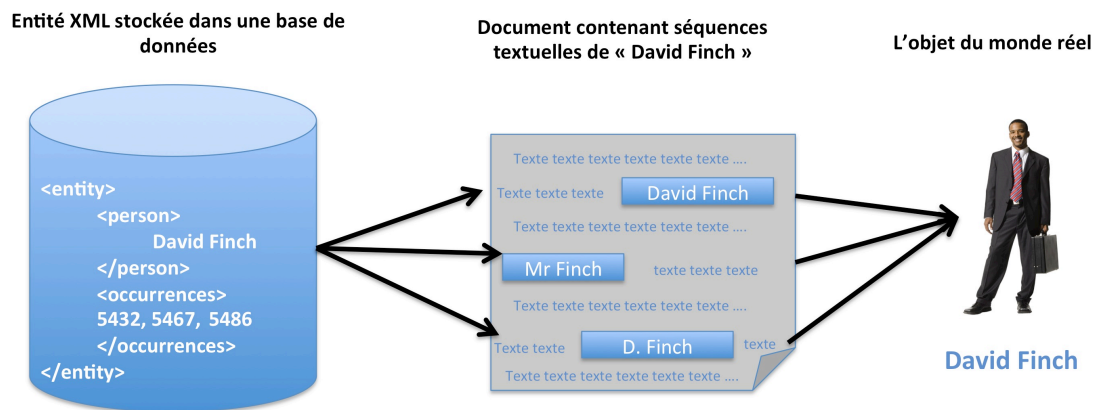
Entité XML stockée dans une base de données

Document contenant séquences textuelles de « David Finch »

L'objet du monde réel

<entity>
<person>
David Finch
</person>
<occurrences>
5432, 5467, 5486
</occurrences>
</entity>

Texte texte texte texte texte texte ....
Texte texte texte David Finch
Texte texte texte texte texte texte ....
Mr Finch texte texte texte
Texte texte texte texte texte texte ....
Texte texte D. Finch texte
Texte texte texte texte texte texte ....

David Finch